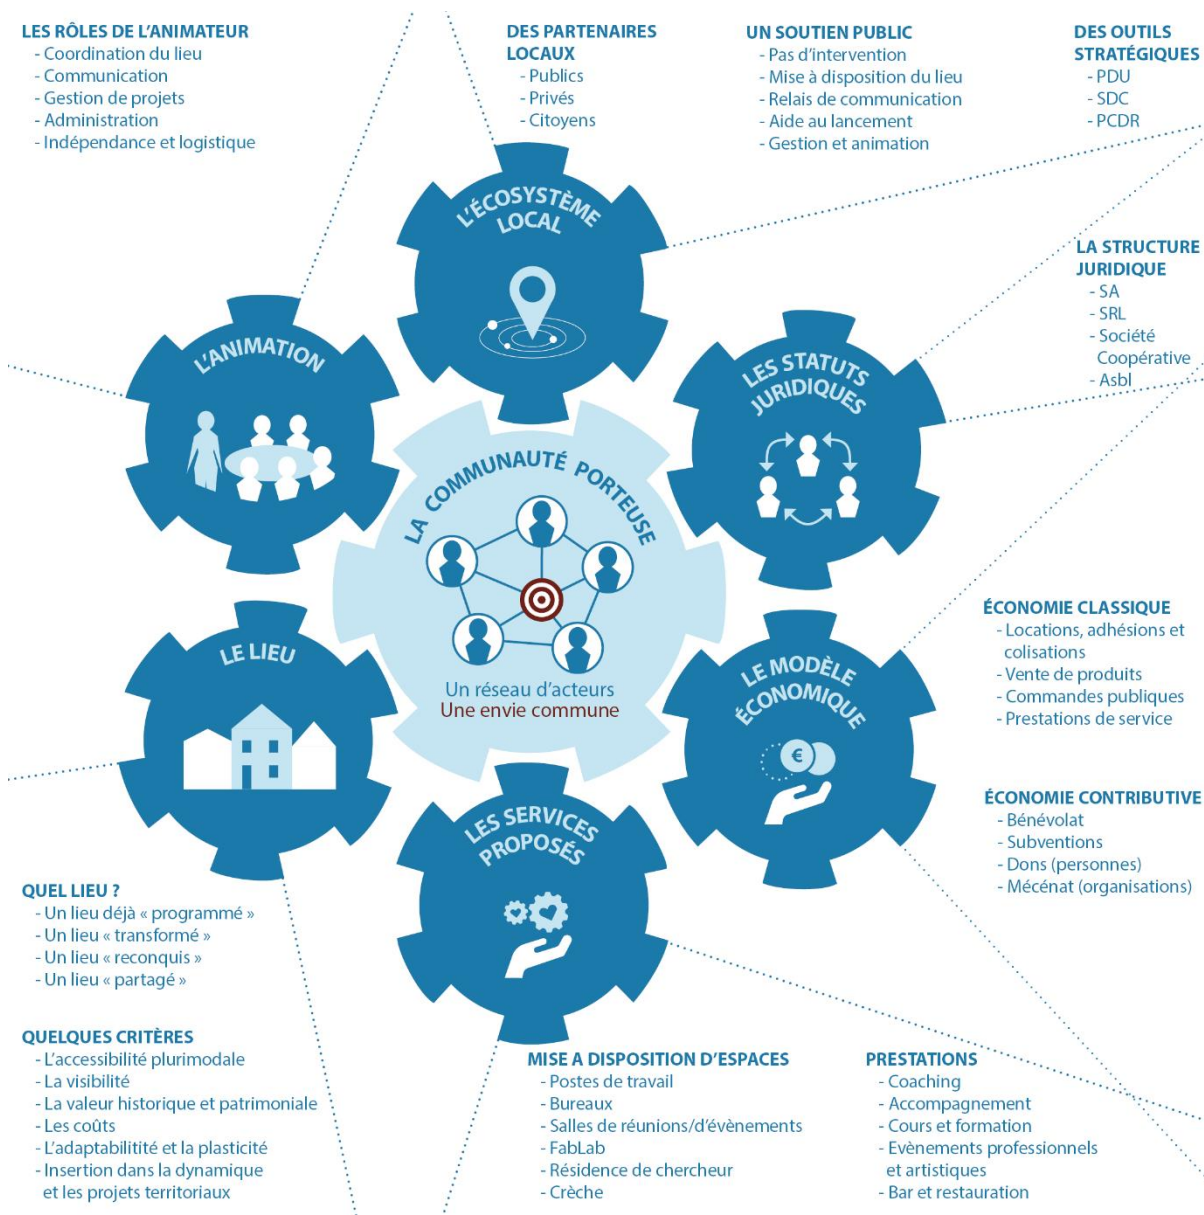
LES RÔLES DE L'ANIMATEUR
- Coordination du lieu
- Communication
- Gestion de projets
- Administration
- Indépendance et logistique

DES PARTENAIRES LOCAUX
- Publics
- Privés
- Citoyens

UN SOUTIEN PUBLIC
- Pas d'intervention
- Mise à disposition du lieu
- Relais de communication
- Aide au lancement
- Gestion et animation

DES OUTILS STRATÉGIQUES
- PDU
- SDC
- PCDR

L'ÉCOSYSTÈME LOCAL

L'ANIMATION

LES STATUTS JURIDIQUES

LA STRUCTURE JURIDIQUE
- SA
- SRL
- Société Coopérative
- Asbl

LA COMMUNAUTÉ PORTEUSE

Un réseau d'acteurs
Une envie commune

LE LIEU

LE MODÈLE ÉCONOMIQUE

ÉCONOMIE CLASSIQUE
- Locations, adhésions et colisations
- Vente de produits
- Commandes publiques
- Prestations de service

ÉCONOMIE CONTRIBUTIVE
- Bénévolat
- Subventions
- Dons (personnes)
- Mécénat (organisations)

LES SERVICES PROPOSÉS

QUEL LIEU ?
- Un lieu déjà « programmé »
- Un lieu « transformé »
- Un lieu « reconquis »
- Un lieu « partagé »

QUELQUES CRITÈRES
- L'accessibilité plurimodale
- La visibilité
- La valeur historique et patrimoniale
- Les coûts
- L'adaptabilitité et la plasticité
- Insertion dans la dynamique et les projets territoriaux

MISE A DISPOSITION D'ESPACES
- Postes de travail
- Bureaux
- Salles de réunions/d'évènements
- FabLab
- Résidence de chercheur
- Crèche

PRESTATIONS
- Coaching
- Accompagnement
- Cours et formation
- Evènements professionnels et artistiques
- Bar et restauration